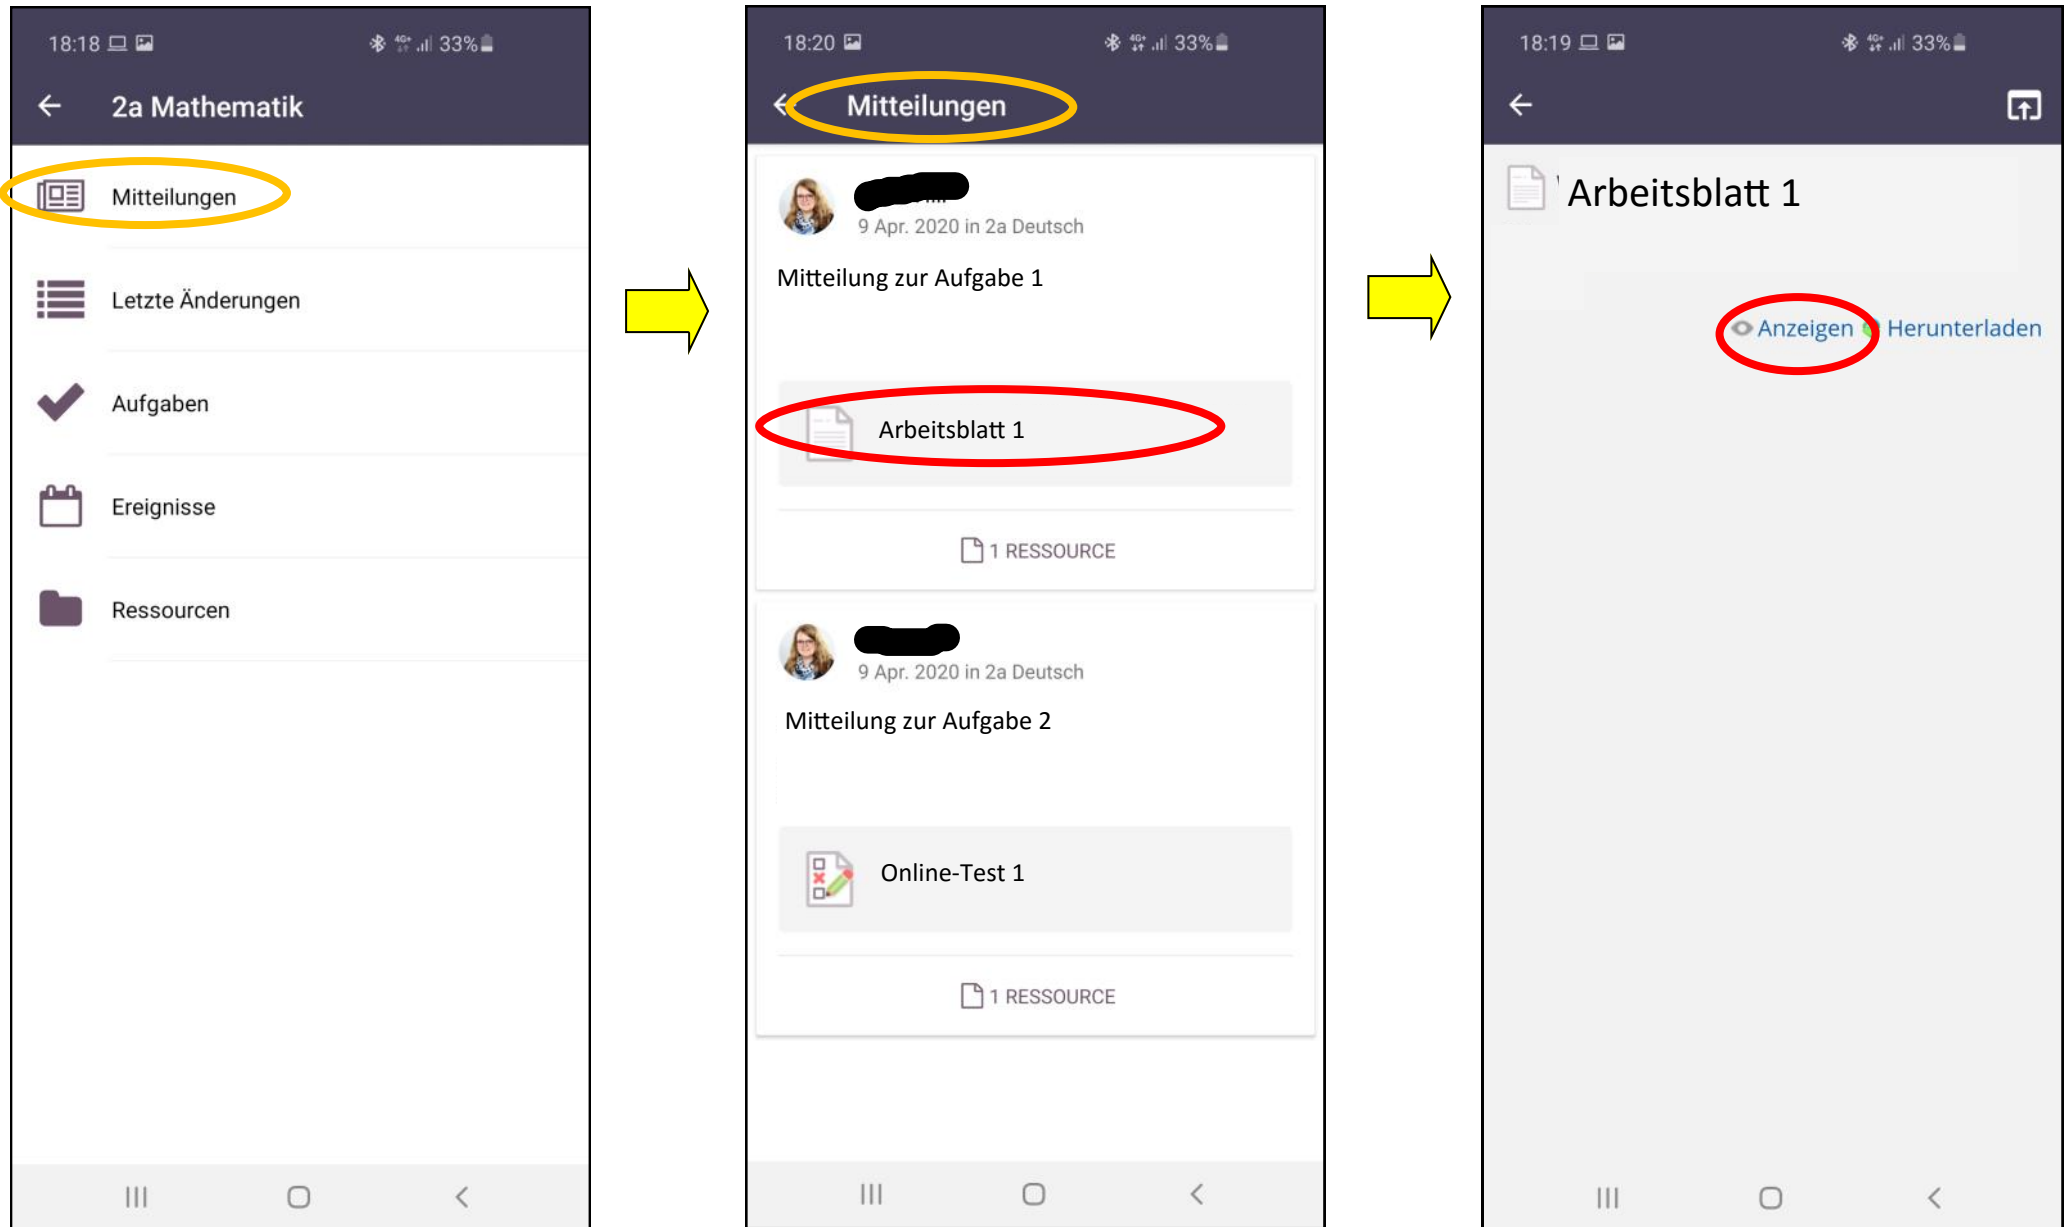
18:18 33%

2a Mathematik

Mitteilungen

Letzte Änderungen

Aufgaben

Ereignisse

Ressourcen

18:20 33%

Mitteilungen

9 Apr. 2020 in 2a Deutsch

Mitteilung zur Aufgabe 1

Arbeitsblatt 1

1 RESSOURCE

9 Apr. 2020 in 2a Deutsch

Mitteilung zur Aufgabe 2

Online-Test 1

1 RESSOURCE

18:19 33%

Arbeitsblatt 1

Anzeigen Herunterladen